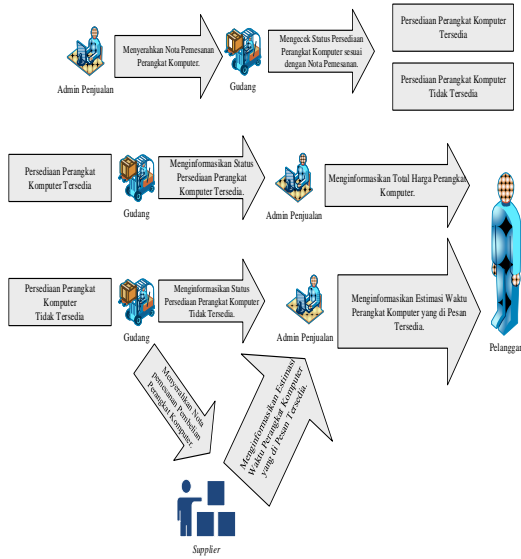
Admin Penjualan

Menyerahkan Nota Pemesanan Perangkat Komputer.

Gudang

Mengecek Status Persediaan Perangkat Komputer sesuai dengan Nota Pemesanan.

Persediaan Perangkat Komputer Tersedia

Persediaan Perangkat Komputer Tidak Tersedia

Persediaan Perangkat Komputer Tersedia

Gudang

Menginformasikan Status Persediaan Perangkat Komputer Tersedia.

Admin Penjualan

Menginformasikan Total Harga Perangkat Komputer.

Persediaan Perangkat Komputer Tidak Tersedia

Gudang

Menginformasikan Status Persediaan Perangkat Komputer Tidak Tersedia.

Admin Penjualan

Menginformasikan Estimasi Waktu Perangkat Komputer yang di Pesan Tersedia.

Pelanggan

Menyerahkan Nota Pemesanan Pembelian Perangkat Komputer.

Menginformasikan Estimasi Waktu Perangkat Komputer yang di Pesan Tersedia.

Supplier